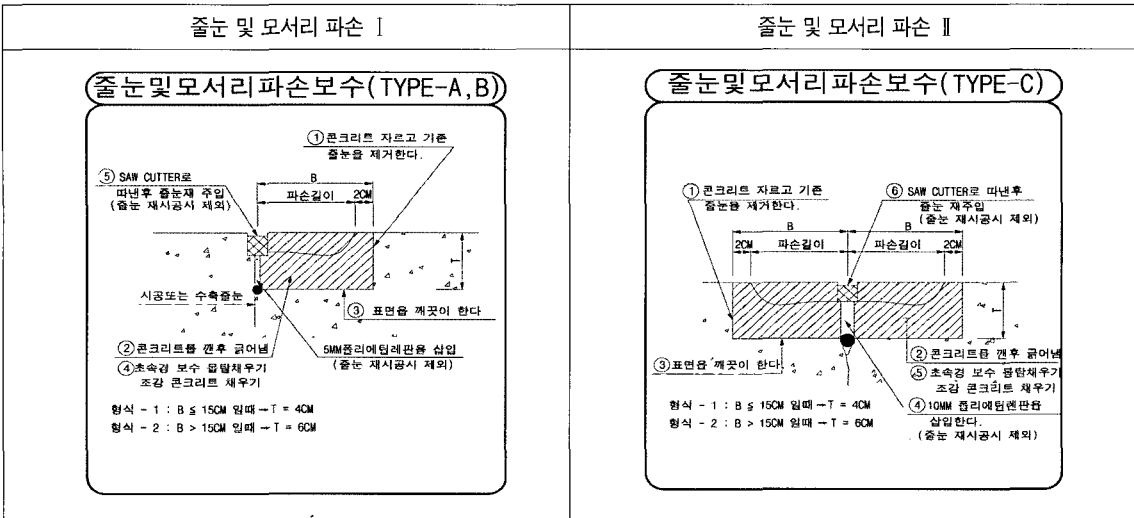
| 줄눈 및 모서리 파손 Ⅰ | 줄눈 및 모서리 파손 Ⅱ |
|---|---|
| 줄눈및모서리파손보수(TYPE-A,B) | 줄눈및모서리파손보수(TYPE-C) |

줄눈및모서리파손보수(TYPE-A,B)

① 콘크리트 자르고 기존 줄눈을 제거한다.

⑤ SAW CUTTER로 따낸후 줄눈재 주입 (줄눈 재시공시 제외)

B

파손길이

2CM

T

시공또는 수축줄눈

③ 표면을 깨끗이 한다

② 콘크리트를 깬후 긁어냄

④ 초속경 보수 몰탈채우기 조강 콘크리트 채우기

5MM폴리에틸렌판을 삽입 (줄눈 재시공시 제외)

형식 - 1 : B ≤ 15CM 일때 → T = 4CM

형식 - 2 : B > 15CM 일때 → T = 6CM

줄눈및모서리파손보수(TYPE-C)

① 콘크리트 자르고 기존 줄눈을 제거한다.

⑥ SAW CUTTER로 따낸후 줄눈 재주입 (줄눈 재시공시 제외)

B

B

2CM

파손길이

파손길이

2CM

T

② 콘크리트를 깬후 긁어냄

⑤ 초속경 보수 몰탈채우기 조강 콘크리트 채우기

③ 표면을 깨끗이 한다

④ 10MM 폴리에틸렌판을 삽입한다. (줄눈 재시공시 제외)

형식 - 1 : B ≤ 15CM 일때 → T = 4CM

형식 - 2 : B > 15CM 일때 → T = 6CM